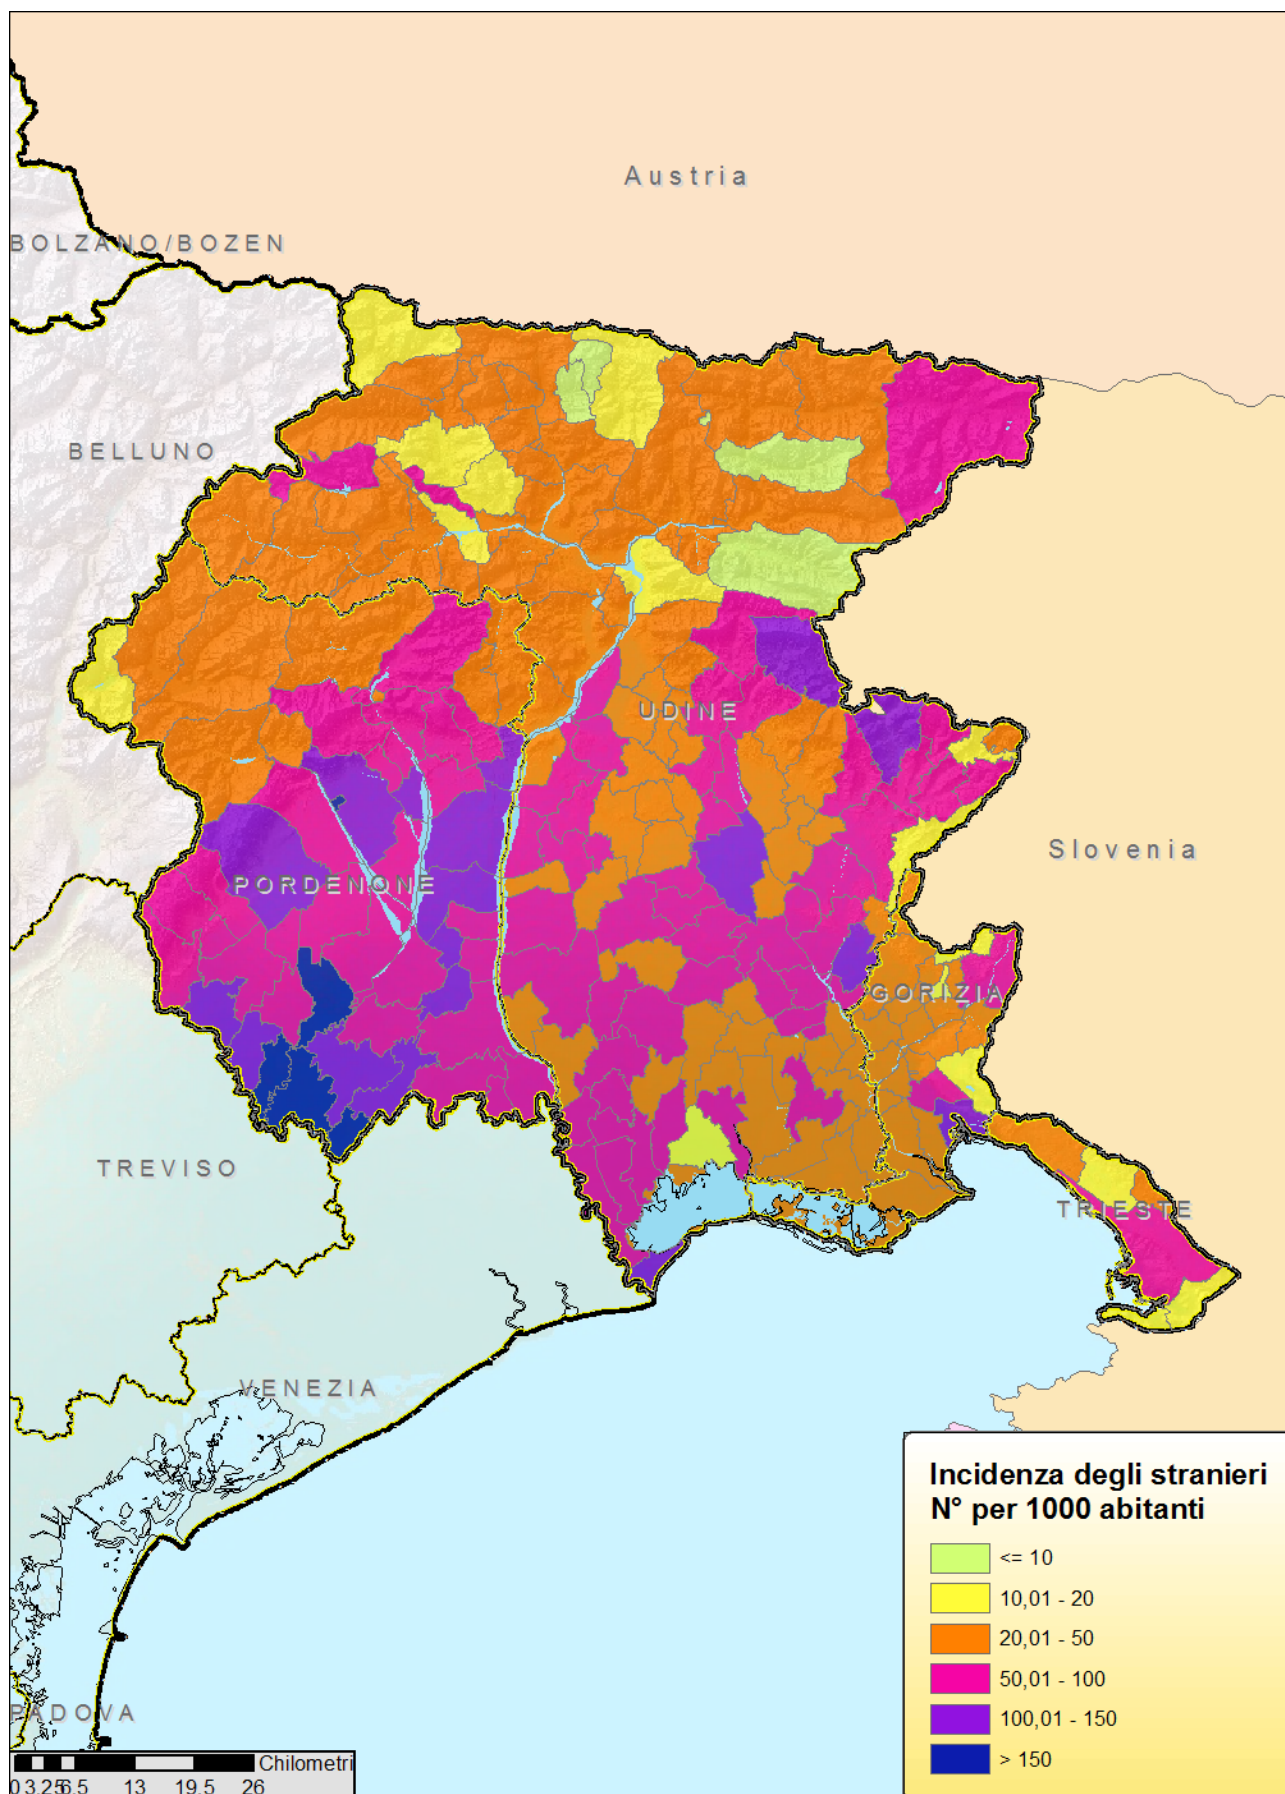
Austria

BOLZANO/BOZEN

BELLUNO

UDINE

Slovenia

PORDENONE

GORIZIA

TREVISO

TRIESTE

VENEZIA

PADOVA

Incidenza degli stranieri
N° per 1000 abitanti

<= 10
10,01 - 20
20,01 - 50
50,01 - 100
100,01 - 150
> 150

Chilometri
0 3,25 6,5 13 19,5 26